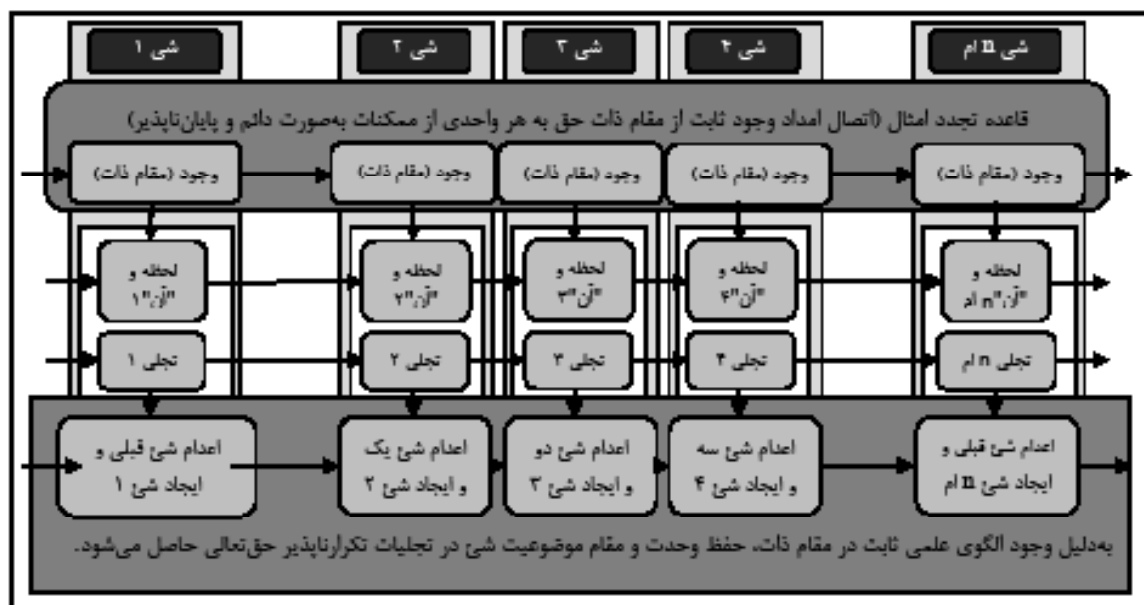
شی n ام

شی ۴

شی ۳

شی ۲

شی ۱

قاعده تجدد امثال (اتصال امداد وجود ثابت از مقام ذات حق به هر واحدی از ممکنات به‌صورت دائم و پایان‌ناپذیر)

وجود (مقام ذات)

وجود (مقام ذات)

وجود (مقام ذات)

وجود (مقام ذات)

وجود (مقام ذات)

لحظه و "آن" n ام

لحظه و "آن" ۴

لحظه و "آن" ۳

لحظه و "آن" ۲

لحظه و "آن" ۱

تجلی n ام

تجلی ۴

تجلی ۳

تجلی ۲

تجلی ۱

اعدام شئ قبلی و ایجاد شئ n ام

اعدام شئ سه و ایجاد شئ ۴

اعدام شئ دو و ایجاد شئ ۳

اعدام شئ یک و ایجاد شئ ۲

اعدام شئ قبلی و ایجاد شئ ۱

به‌دلیل وجود الگوی علمی ثابت در مقام ذات، حفظ وحدت و مقام موضوعیت شی در تجلیات تکرارناپذیر حق‌تعالی حاصل می‌شود.